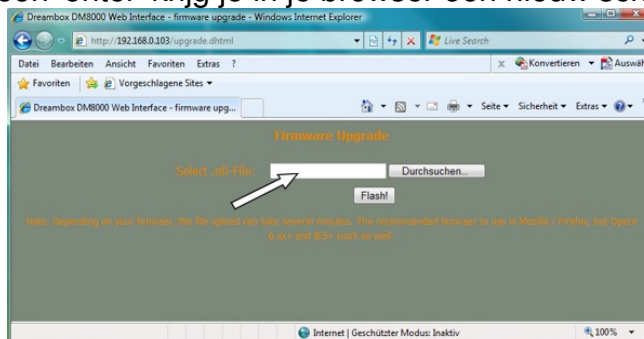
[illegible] krijg je in je browser een nieuw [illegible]

Dreambox DM8000 Web Interface - firmware upgrade - Windows Internet Explorer

http://192.168.0.103/upgrade.dhtml

Live Search

Datei Bearbeiten Ansicht Favoriten Extras ?

Konvertieren Auswä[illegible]

Favoriten Vorgeschlagene Sites

Dreambox DM8000 Web Interface - firmware upg...

Seite Sicherheit Extras

Firmware Upgrade

Select .nfi-File: Durchsuchen...

Flash!

Note: Depending on your browser, the file upload can take several minutes. The recommended browser to use is Mozilla / Firefox, but Opera 6.x+ and IE5+ work as well.

Internet | Geschützter Modus: Inaktiv

100%